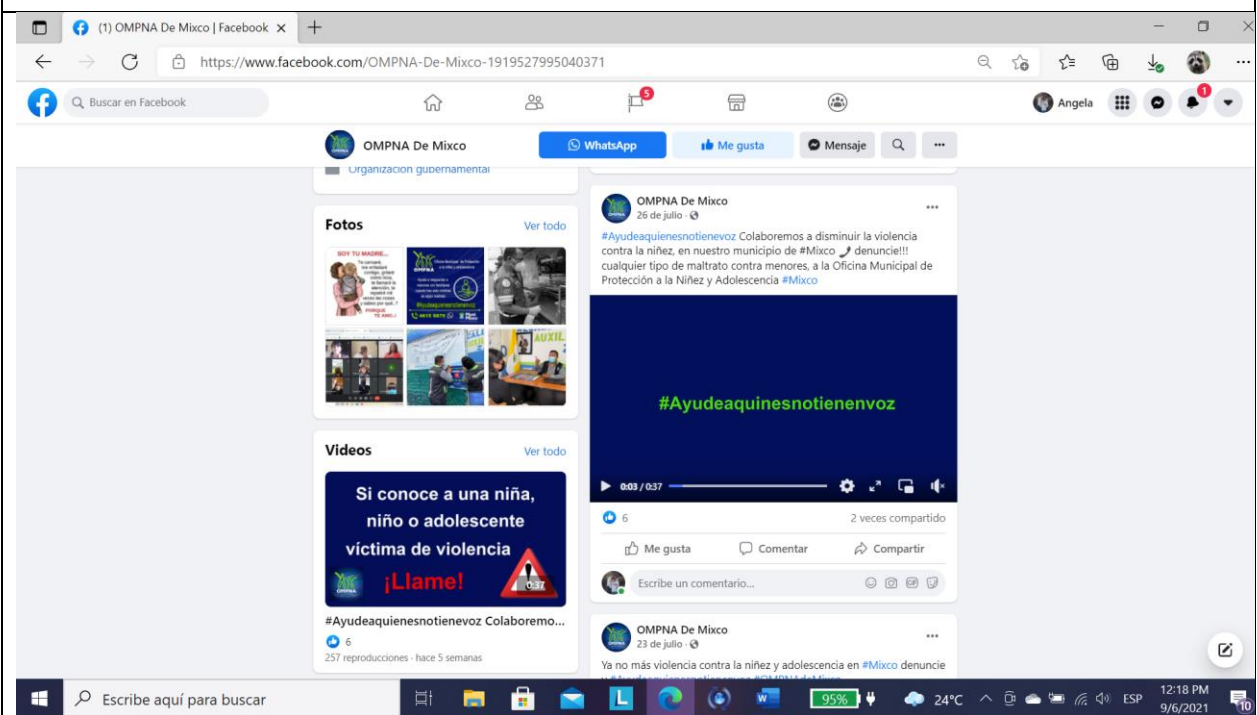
(1) OMPNA De Mixco | Facebook ×

https://www.facebook.com/OMPNA-De-Mixco-1919527995040371

Buscar en Facebook

5

Angela

1

OMPNA De Mixco

WhatsApp

Me gusta

Mensaje

Organización gubernamental

Fotos

Ver todo

SOY TU MADRE...

PORQUE TE AMO...!

#Ayudeaquienesnotienenvoz

Videos

Ver todo

Si conoce a una niña, niño o adolescente víctima de violencia ¡Llame!

0:37

#Ayudeaquienesnotienenvoz Colaboremo...

6

257 reproducciones · hace 5 semanas

OMPNA De Mixco

26 de julio ·

#Ayudeaquienesnotienenvoz Colaboremos a disminuir la violencia contra la niñez, en nuestro municipio de #Mixco denuncie!!! cualquier tipo de maltrato contra menores, a la Oficina Municipal de Protección a la Niñez y Adolescencia #Mixco

#Ayudeaquienesnotienenvoz

0:03 / 0:37

6

2 veces compartido

Me gusta

Comentar

Compartir

Escribe un comentario...

OMPNA De Mixco

23 de julio ·

Ya no más violencia contra la niñez y adolescencia en #Mixco denuncie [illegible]

Escribe aquí para buscar

95%

24°C

ESP

12:18 PM

9/6/2021

10